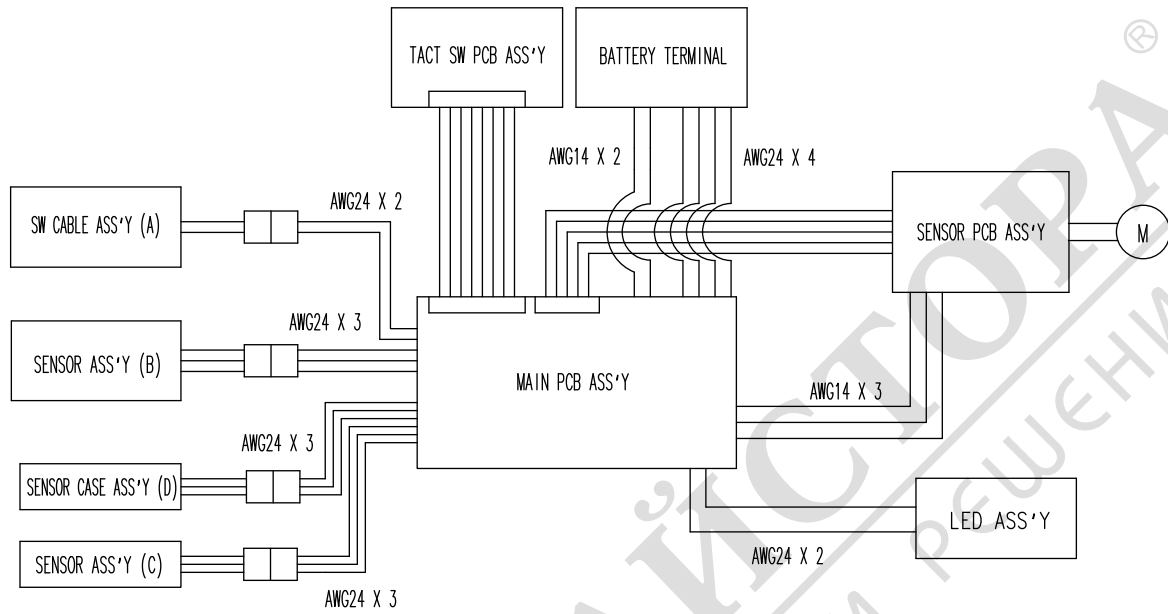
TACT SW PCB ASS'Y

BATTERY TERMINAL

AWG14 X 2

AWG24 X 4

AWG24 X 2

SW CABLE ASS'Y (A)

SENSOR PCB ASS'Y

M

AWG24 X 3

SENSOR ASS'Y (B)

MAIN PCB ASS'Y

AWG14 X 3

AWG24 X 3

SENSOR CASE ASS'Y (D)

LED ASS'Y

AWG24 X 2

SENSOR ASS'Y (C)

AWG24 X 3

®

АЙСТОРА

РЕШЕНИ